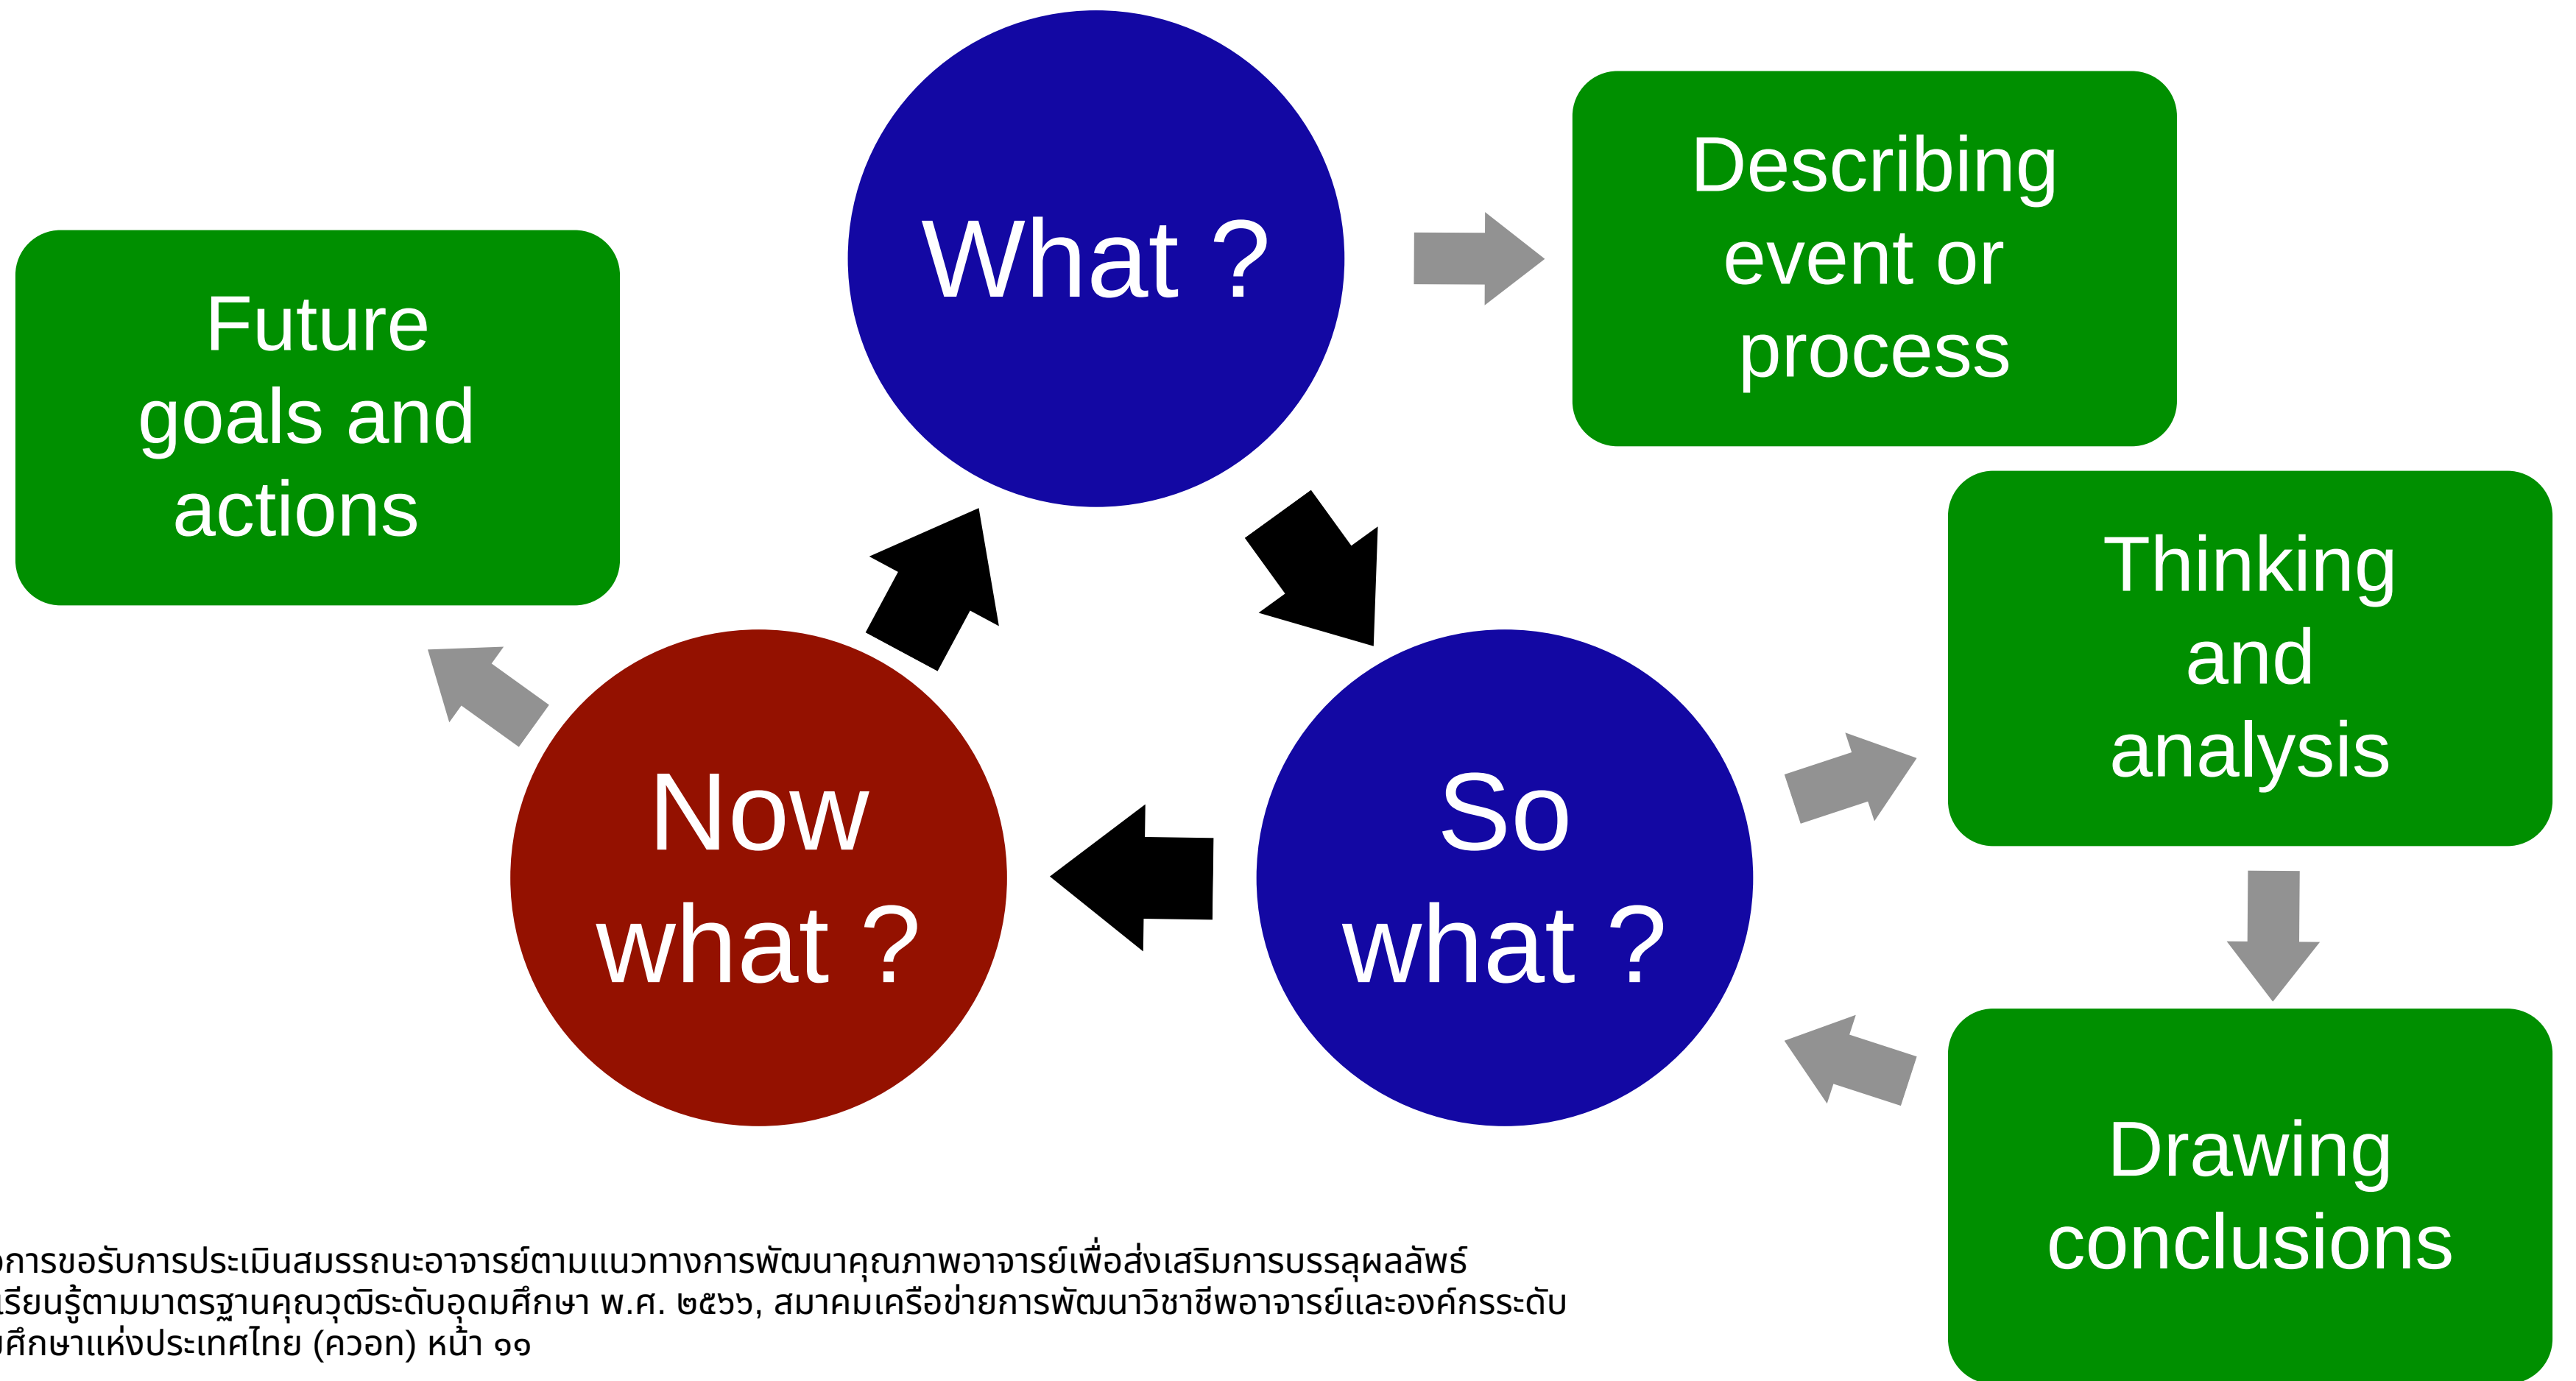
What ?

Describing event or process

Future goals and actions

Thinking and analysis

Now what ?

So what ?

Drawing conclusions

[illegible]การขอรับการประเมินสมรรถนะอาจารย์ตามแนวทางการพัฒนาคุณภาพอาจารย์เพื่อส่งเสริมการบรรลุผลลัพธ์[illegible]เรียนรู้ตามมาตรฐานคุณวุฒิระดับอุดมศึกษา พ.ศ. ๒๕๖๖, สมาคมเครือข่ายการพัฒนาวิชาชีพอาจารย์และองค์กรระดับ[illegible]ศึกษาแห่งประเทศไทย (ควอท) หน้า ๑๑